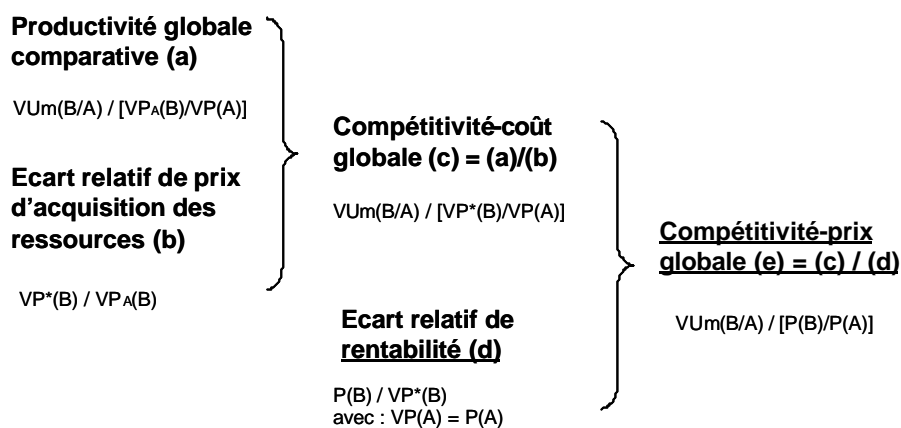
**Productivité globale comparative (a)**

VUm(B/A) / [VP$_A$(B)/VP(A)]

**Ecart relatif de prix d'acquisition des ressources (b)**

VP*(B) / VP$_A$(B)

**Compétitivité-coût globale (c) = (a)/(b)**

VUm(B/A) / [VP*(B)/VP(A)]

**Ecart relatif de rentabilité (d)**

P(B) / VP*(B)
avec : VP(A) = P(A)

**Compétitivité-prix globale (e) = (c) / (d)**

VUm(B/A) / [P(B)/P(A)]